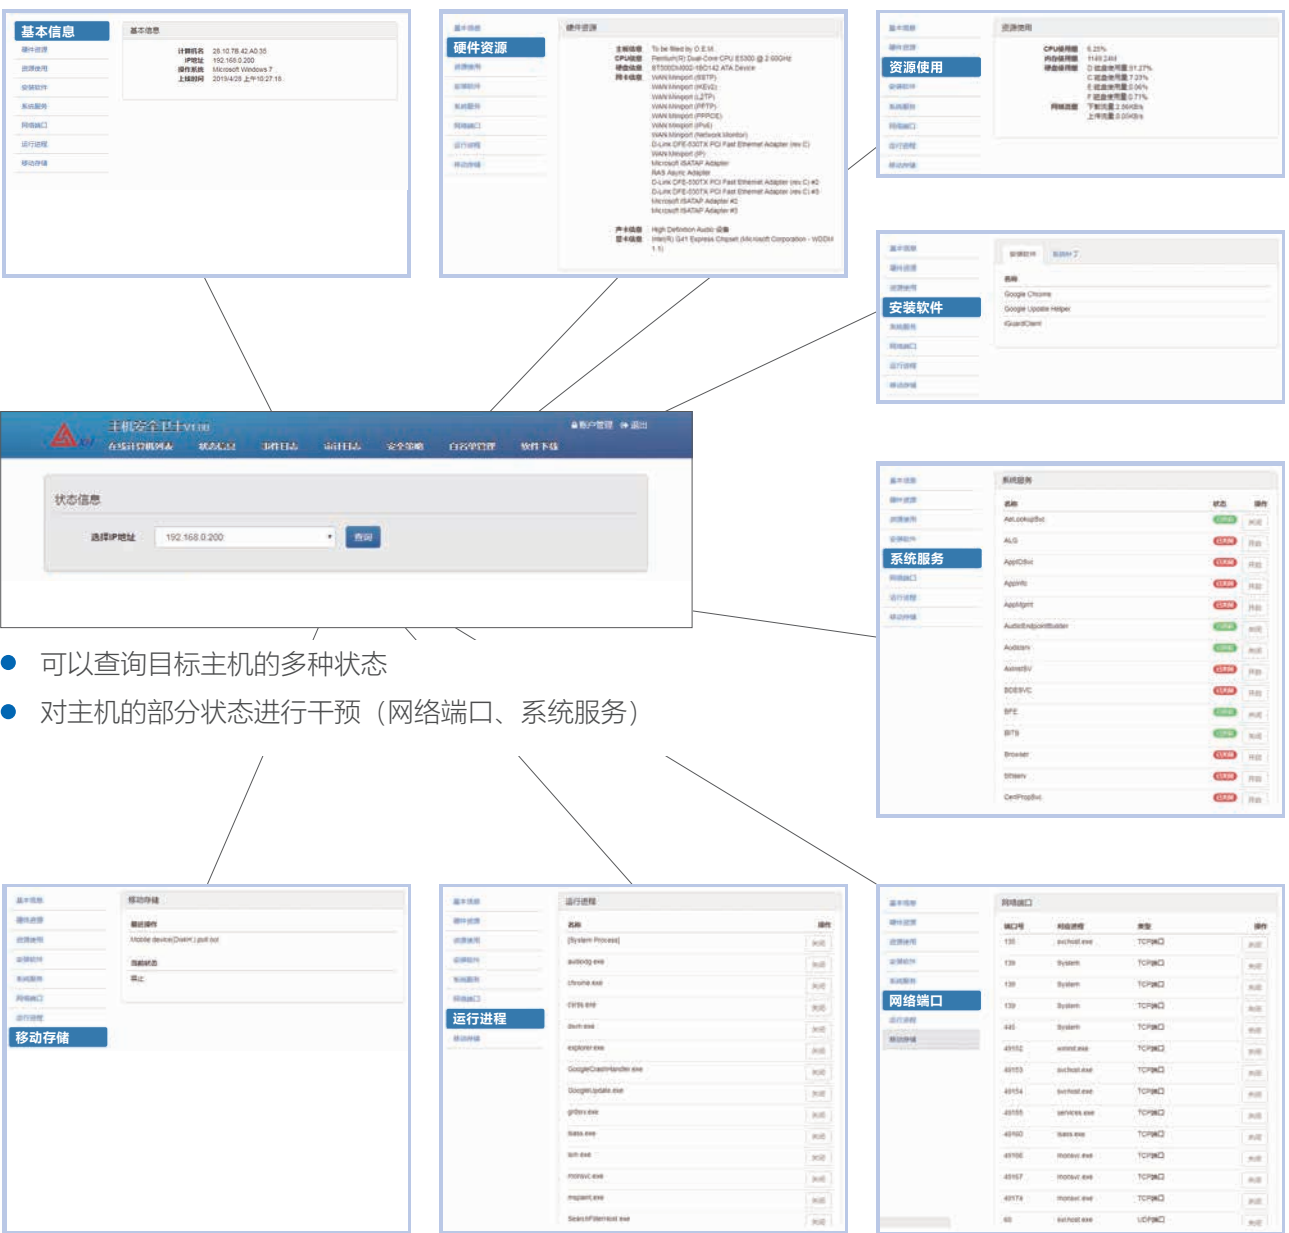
基本信息

基本信息

计算机名 29.10.78.42.A0.35
IP地址 192.168.0.200
操作系统 Microsoft Windows 7
上线时间 2019/4/29 上午10:27:16

硬件资源

硬件资源

主板信息 To be filled by O.E.M.
CPU信息 Pentium(R) Dual-Core CPU E5300 @ 2.60GHz
硬盘信息 ST500DM002-1BD142 ATA Device
网卡信息 WAN Miniport (SSTP)
WAN Miniport (IKEv2)
WAN Miniport (L2TP)
WAN Miniport (PPTP)
WAN Miniport (PPPOE)
WAN Miniport (IPv6)
WAN Miniport (Network Monitor)
D-Link DFE-530TX PCI Fast Ethernet Adapter (rev.C)
WAN Miniport (IP)
Microsoft ISATAP Adapter
RAS Async Adapter
D-Link DFE-530TX PCI Fast Ethernet Adapter (rev.C) #2
D-Link DFE-530TX PCI Fast Ethernet Adapter (rev.C) #3
Microsoft ISATAP Adapter #2
Microsoft ISATAP Adapter #3
声卡信息 High Definition Audio 设备
显卡信息 Intel(R) G41 Express Chipset (Microsoft Corporation - WDDM 1.1)

资源使用

资源使用

CPU使用率 6.25%
内存使用率 1149.24M
硬盘使用率 D:硬盘使用率 31.27%
C:硬盘使用率 7.23%
E:硬盘使用率 0.06%
F:硬盘使用率 0.71%
网络流量 下载流量 2.86KB/s
上传流量 0.004B/s

安装软件

名称
Google Chrome
Google Update Helper
iGuardClient

主机安全卫士V1.0
在线计算机列表 状态信息 事件日志 运行日志 安全策略 白名单管理 软件下载
账户管理 退出

状态信息

选择IP地址 192.168.0.200 查询

系统服务

系统服务

名称 状态 操作
AxLookupSvc
ALG
AppIDSvc
Appinfo
AppMgmt
AudioEndpointBuilder
Audiosrv
AxInstSV
BDESVC
BFE
BITS
Browser
bthserv
CertPropSvc

● 可以查询目标主机的多种状态
● 对主机的部分状态进行干预（网络端口、系统服务）

移动存储

移动存储

Mobile device(Disk) pull out

运行进程

运行进程

名称 操作
[System Process]
audiodg.exe
chrome.exe
csrss.exe
dwm.exe
explorer.exe
GoogleCrashHandler.exe
GoogleUpdate.exe
gribrs.exe
lsass.exe
lsm.exe
monsvc.exe
mspaint.exe
SearchFilterHost.exe

网络端口

网络端口

端口号 相关进程 类型 操作
135 svchost.exe TCP端口
139 System TCP端口
445 System TCP端口
49152 wininit.exe TCP端口
49153 svchost.exe TCP端口
49154 svchost.exe TCP端口
49155 services.exe TCP端口
49160 lsass.exe TCP端口
49166 monsvc.exe TCP端口
49167 monsvc.exe TCP端口
49174 monsvc.exe TCP端口
68 svchost.exe UDP端口